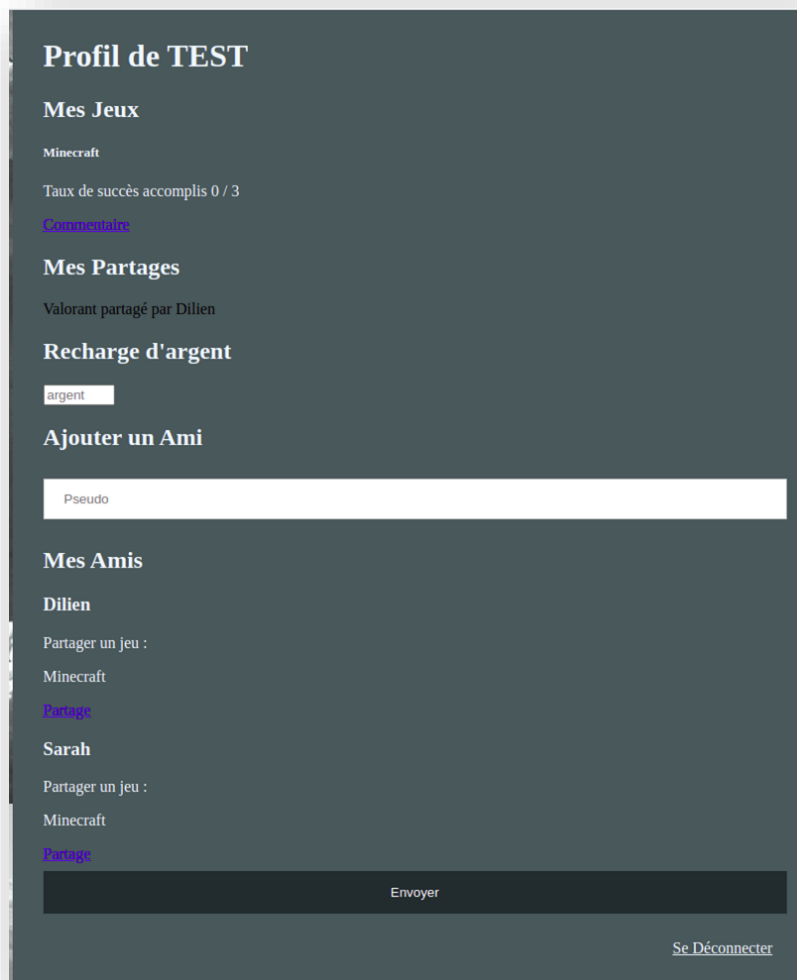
Profil de TEST

Mes Jeux

Minecraft

Taux de succès accomplis 0 / 3

Commentaire

Mes Partages

Valorant partagé par Dilien

Recharge d'argent

argent

Ajouter un Ami

Pseudo

Mes Amis

Dilien

Partager un jeu :

Minecraft

Partage

Sarah

Partager un jeu :

Minecraft

Partage

Envoyer

Se Déconnecter